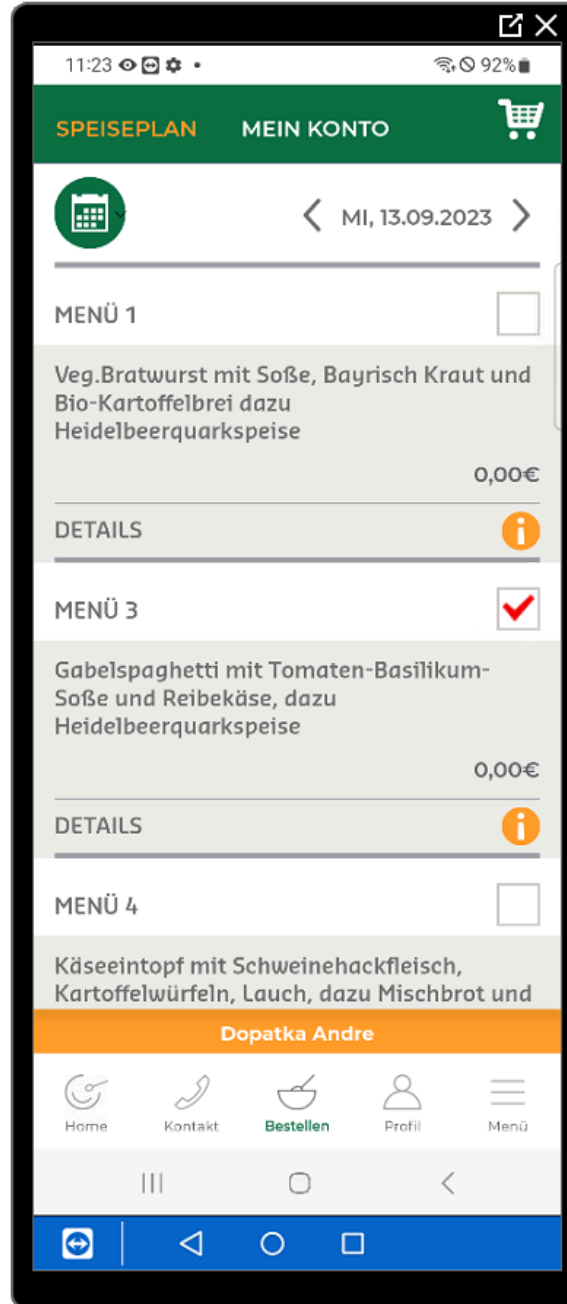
11:23 • 92%

SPEISEPLAN MEIN KONTO

MI, 13.09.2023

MENÜ 1

Veg.Bratwurst mit Soße, Bayrisch Kraut und Bio-Kartoffelbrei dazu Heidelbeerquarkspeise

0,00€

DETAILS

MENÜ 3

Gabelspaghetti mit Tomaten-Basilikum-Soße und Reibekäse, dazu Heidelbeerquarkspeise

0,00€

DETAILS

MENÜ 4

Käseeintopf mit Schweinehackfleisch, Kartoffelwürfeln, Lauch, dazu Mischbrot und

Dopatka Andre

Home Kontakt Bestellen Profil Menü